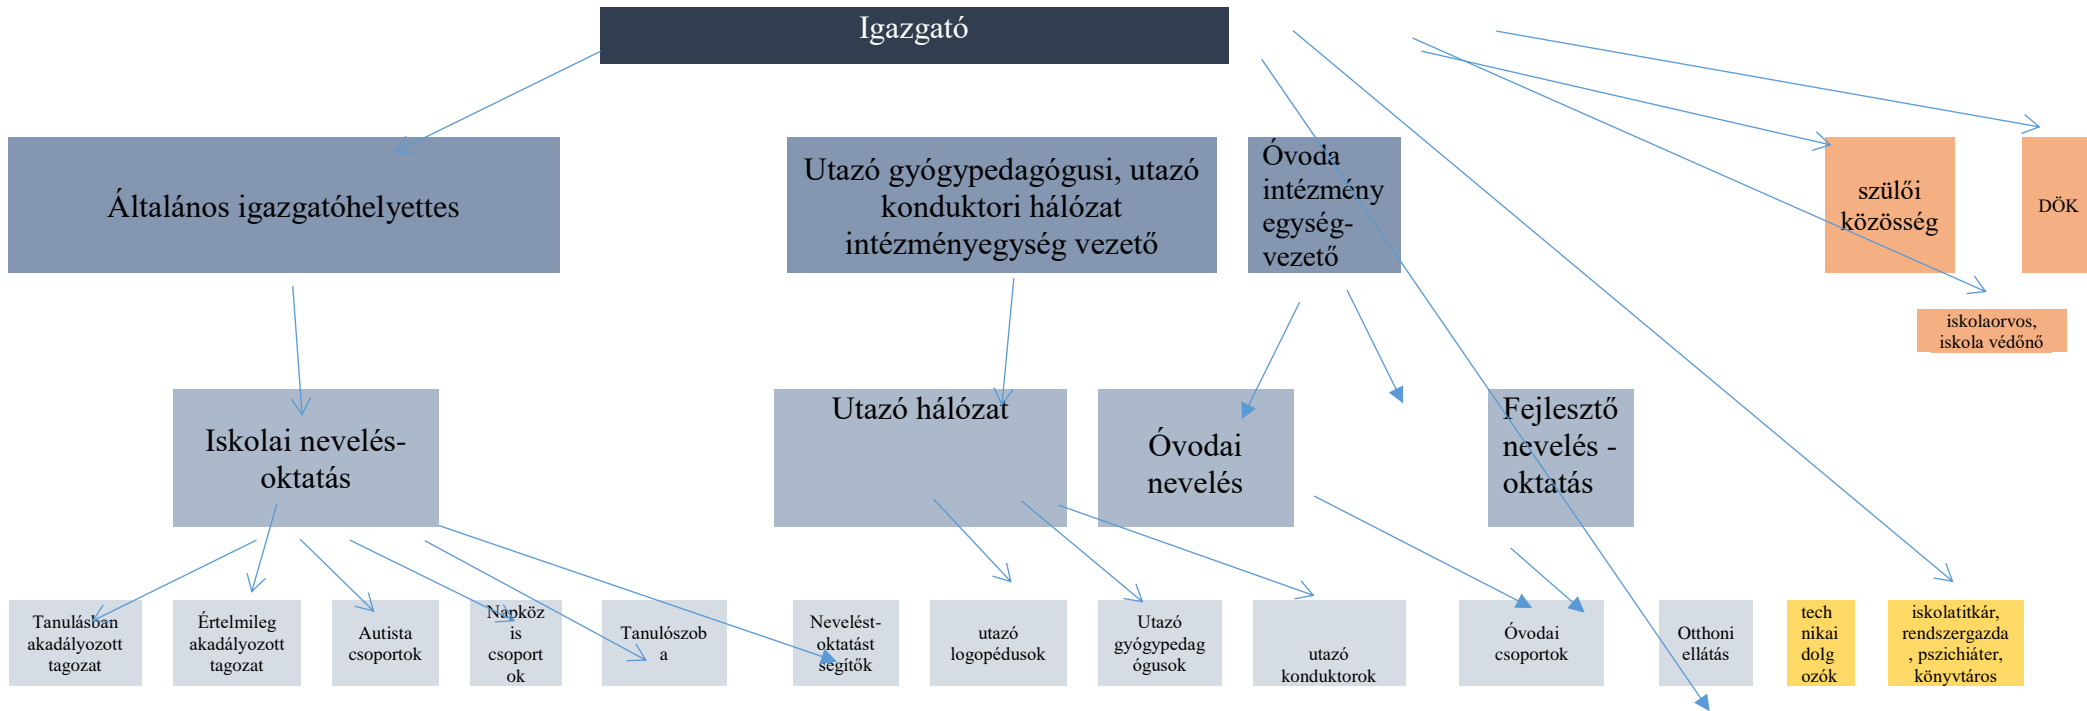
Igazgató

Általános igazgatóhelyettes

Utazó gyógypedagógusi, utazó konduktori hálózat intézményegység vezető

Óvoda intézmény egység-vezető

szülői közösség

DÖK

iskolaorvos, iskola védőnő

Iskolai nevelés-oktatás

Utazó hálózat

Óvodai nevelés

Fejlesztő nevelés - oktatás

Tanulásban akadályozott tagozat

Értelmileg akadályozott tagozat

Autista csoportok

Napközis csoportok

Tanulószoba

Nevelést-oktatást segítők

utazó logopédusok

Utazó gyógypedagógusok

utazó konduktorok

Óvodai csoportok

Otthoni ellátás

technikai dolgozók

iskolatitkár, rendszergazda, pszichiáter, könyvtáros